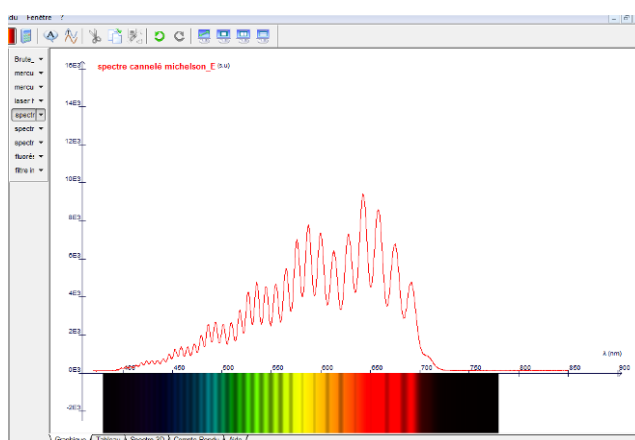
du Fenêtre ?

Brute_
mercu
mercu
laser
spectr
spectr
spectr
fluorés
filtre in

spectre cannelé michelson_E (u.a)

16E3
14E3
12E3
10E3
8E3
6E3
4E3
2E3
0E3
-2E3

λ (nm)
400
450
500
550
600
650
700
750
800
850
900

Graphique Tableau Spectre 3D Courbe Pondé Aide